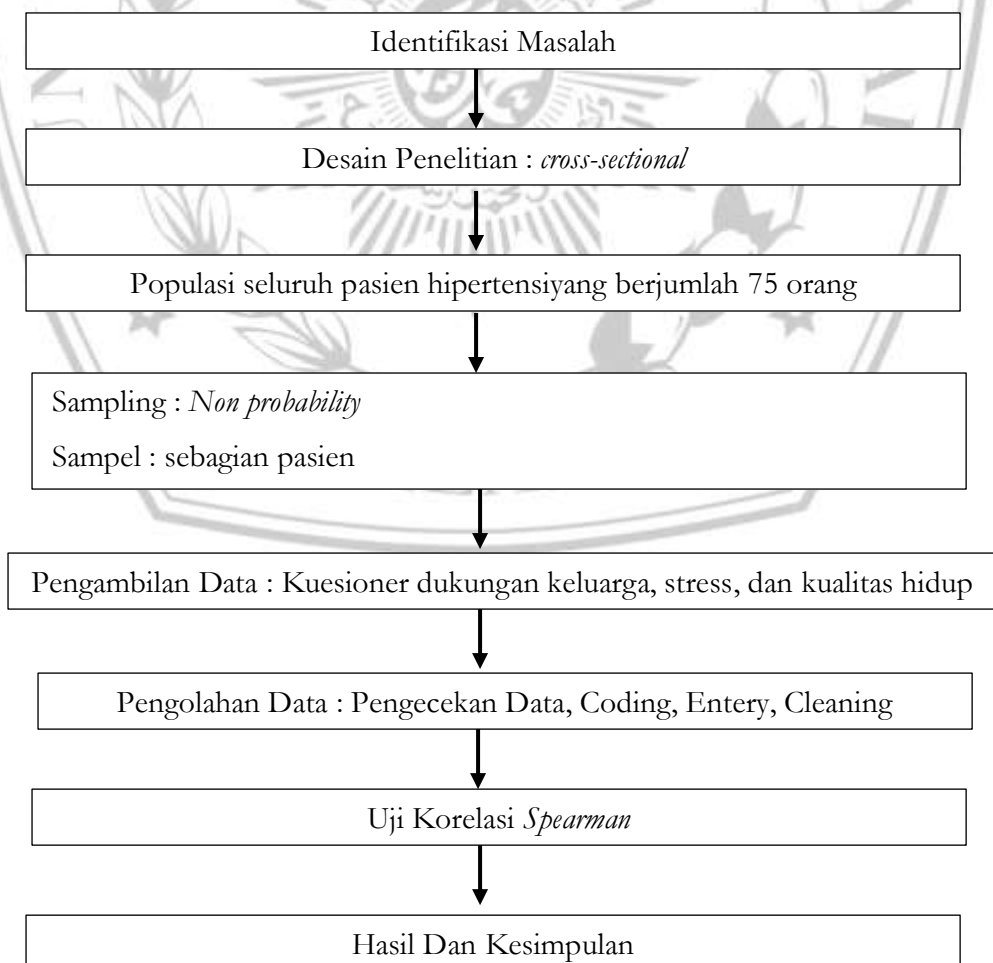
Identifikasi Masalah

Desain Penelitian : cross-sectional

Populasi seluruh pasien hipertensiyang berjumlah 75 orang

Sampling : Non probability

Sampel : sebagian pasien

Pengambilan Data : Kuesioner dukungan keluarga, stress, dan kualitas hidup

Pengolahan Data : Pengecekan Data, Coding, Entery, Cleaning

Uji Korelasi Spearman

Hasil Dan Kesimpulan